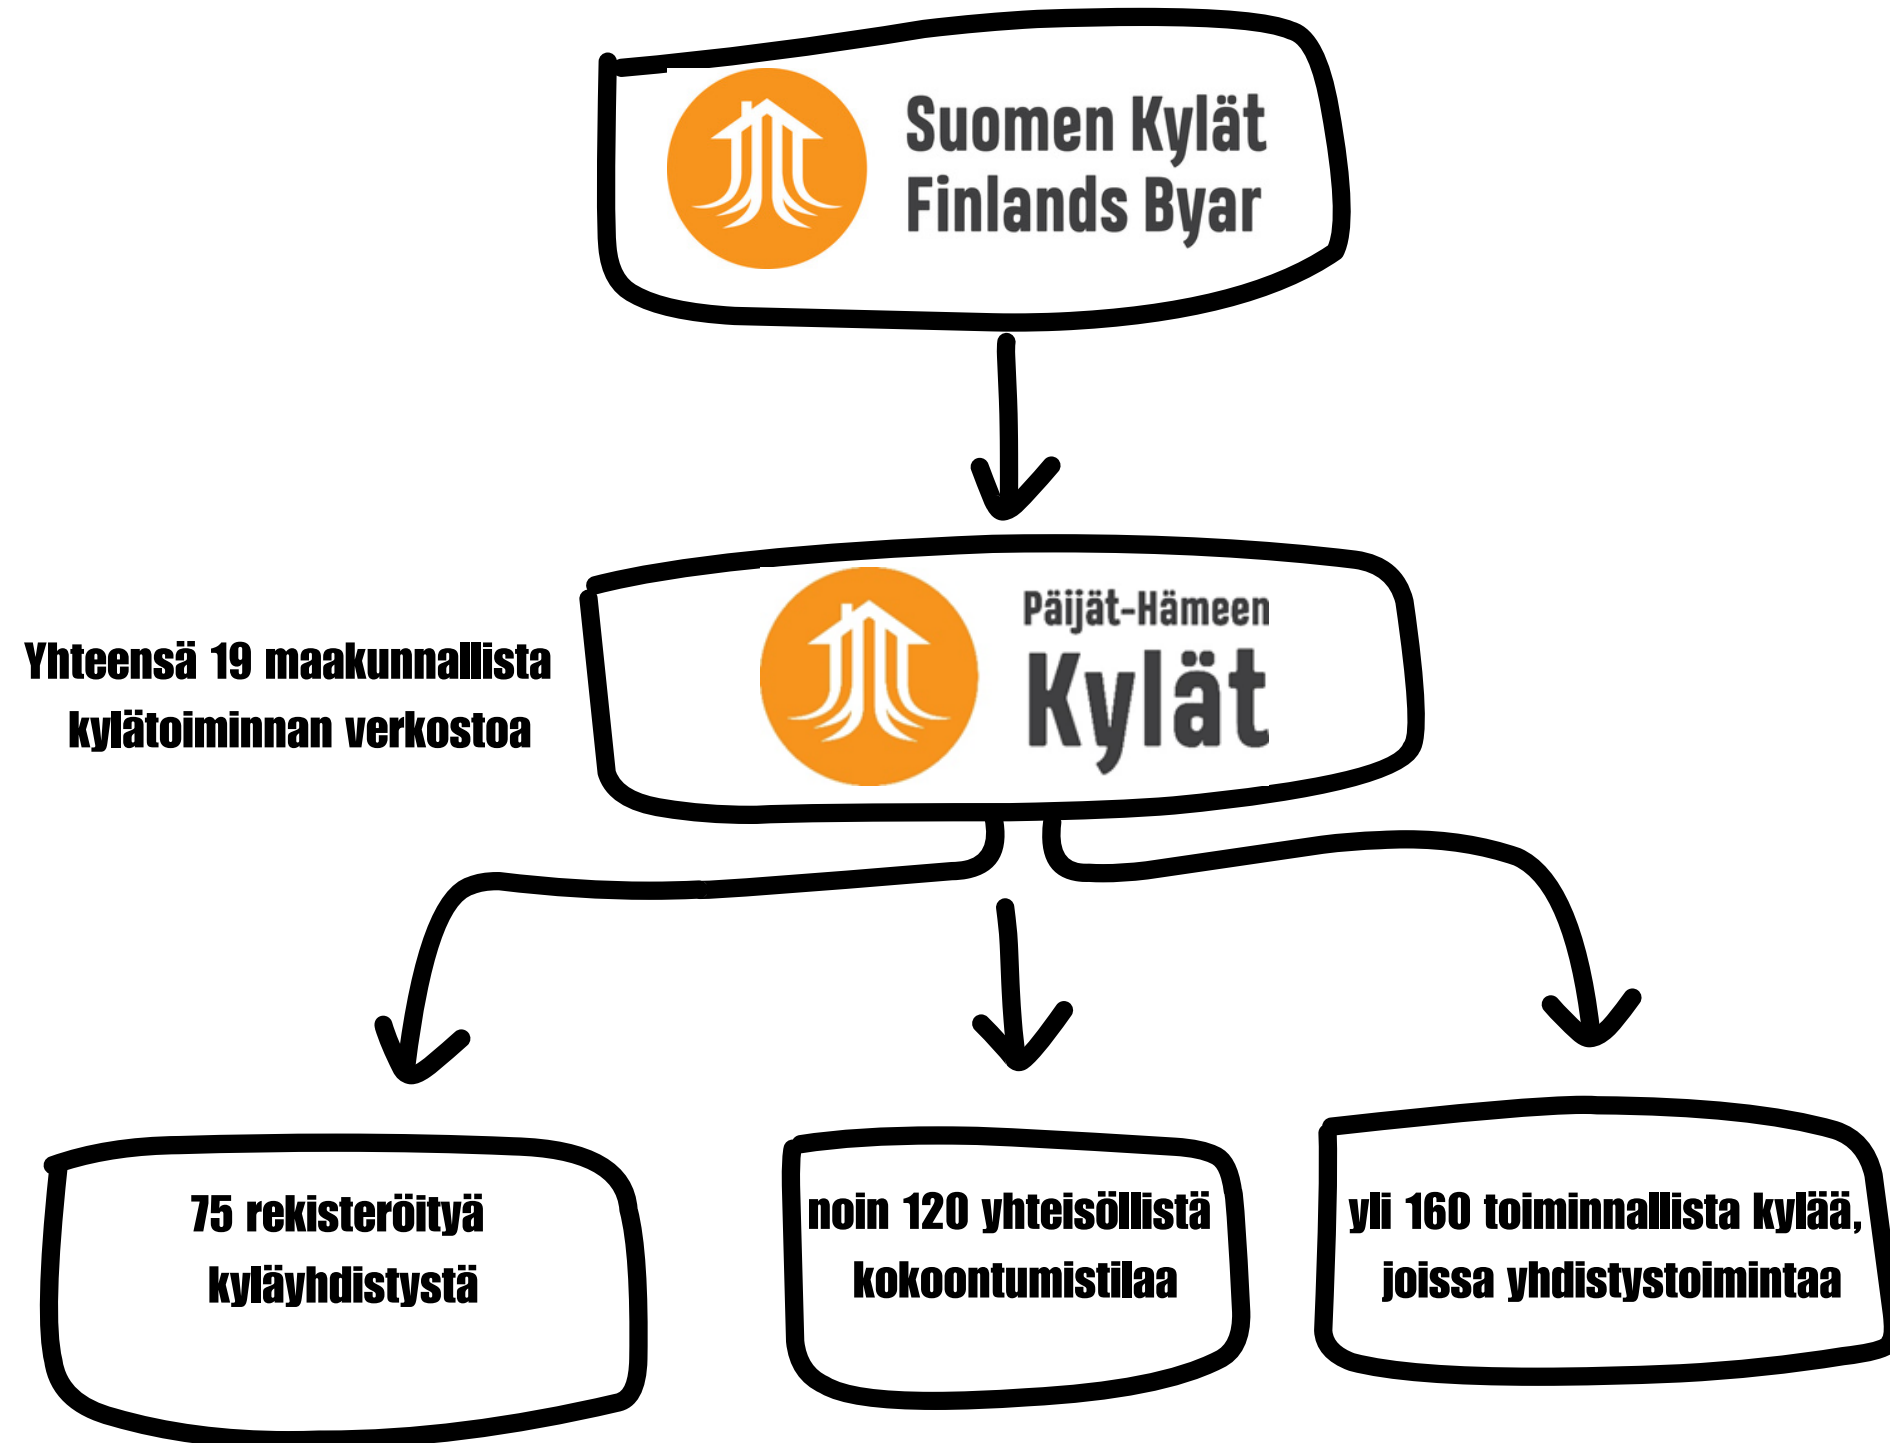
Suomen Kylät
Finlands Byar

Yhteensä 19 maakunnallista kylätoiminnan verkostoa

Päijät-Hämeen
Kylät

75 rekisteröityä kyläyhdistystä

noin 120 yhteisöllistä kokoontumistilaa

yli 160 toiminnallista kylää, joissa yhdistystoimintaa